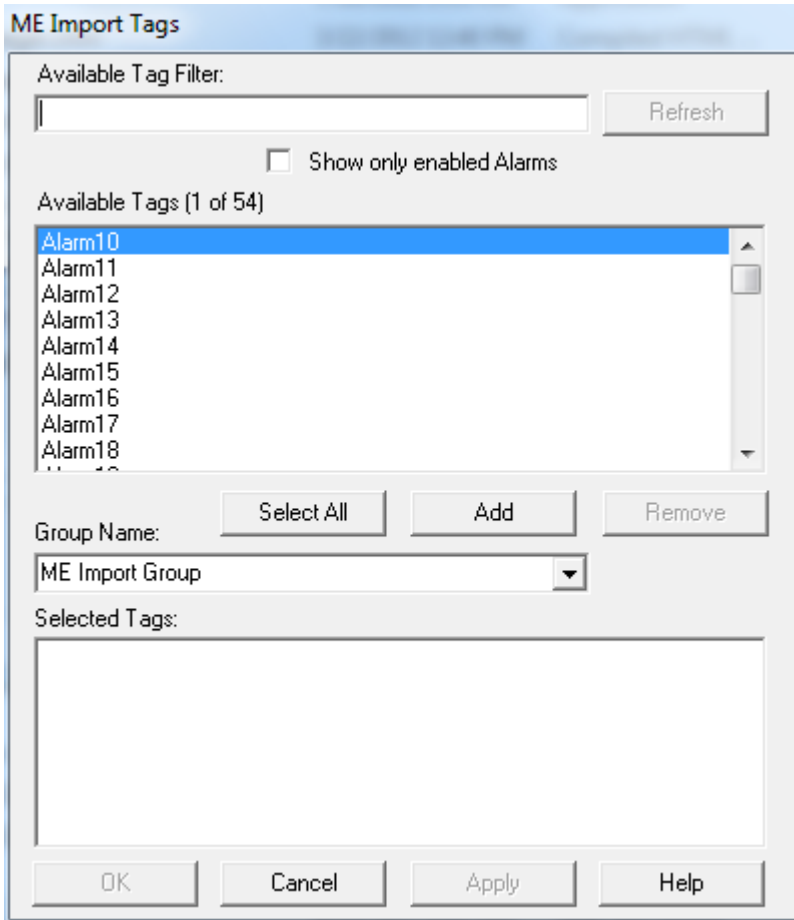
ME Import Tags

Available Tag Filter:

Refresh

Show only enabled Alarms

Available Tags (1 of 54)

Alarm10
Alarm11
Alarm12
Alarm13
Alarm14
Alarm15
Alarm16
Alarm17
Alarm18
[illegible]

Select All

Add

Remove

Group Name:

ME Import Group

Selected Tags:

OK

Cancel

Apply

Help